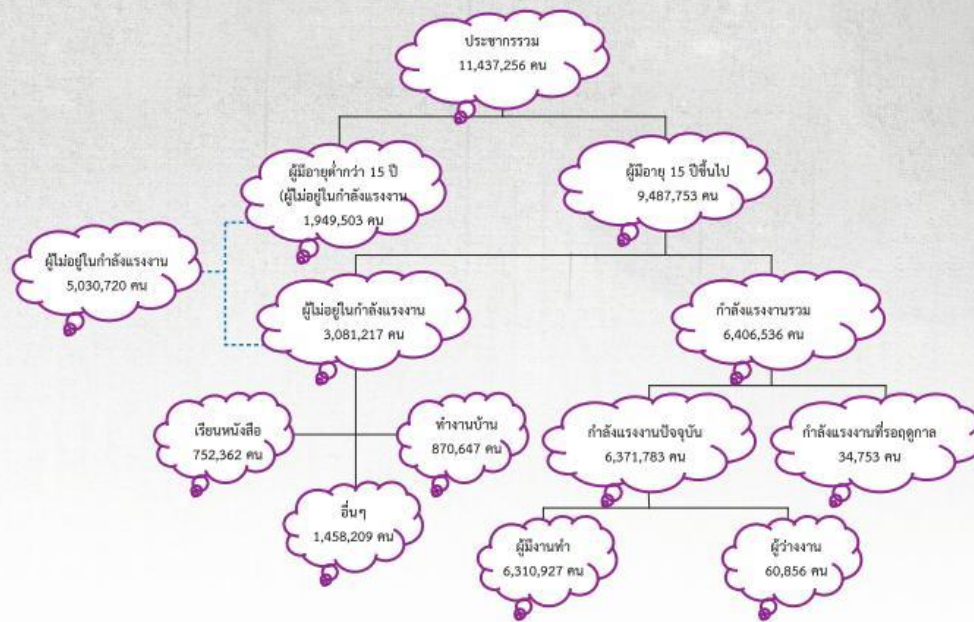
ประชากรรวม
11,437,256 คน

ผู้มีอายุต่ำกว่า 15 ปี
(ผู้ไม่อยู่ในกำลังแรงงาน
1,949,503 คน

ผู้มีอายุ 15 ปีขึ้นไป
9,487,753 คน

ผู้ไม่อยู่ในกำลังแรงงาน
5,030,720 คน

ผู้ไม่อยู่ในกำลังแรงงาน
3,081,217 คน

กำลังแรงงานรวม
6,406,536 คน

เรียนหนังสือ
752,362 คน

ทำงานบ้าน
870,647 คน

อื่นๆ
1,458,209 คน

กำลังแรงงานปัจจุบัน
6,371,783 คน

กำลังแรงงานที่รอฤดูกาล
34,753 คน

ผู้มีงานทำ
6,310,927 คน

ผู้ว่างงาน
60,856 คน